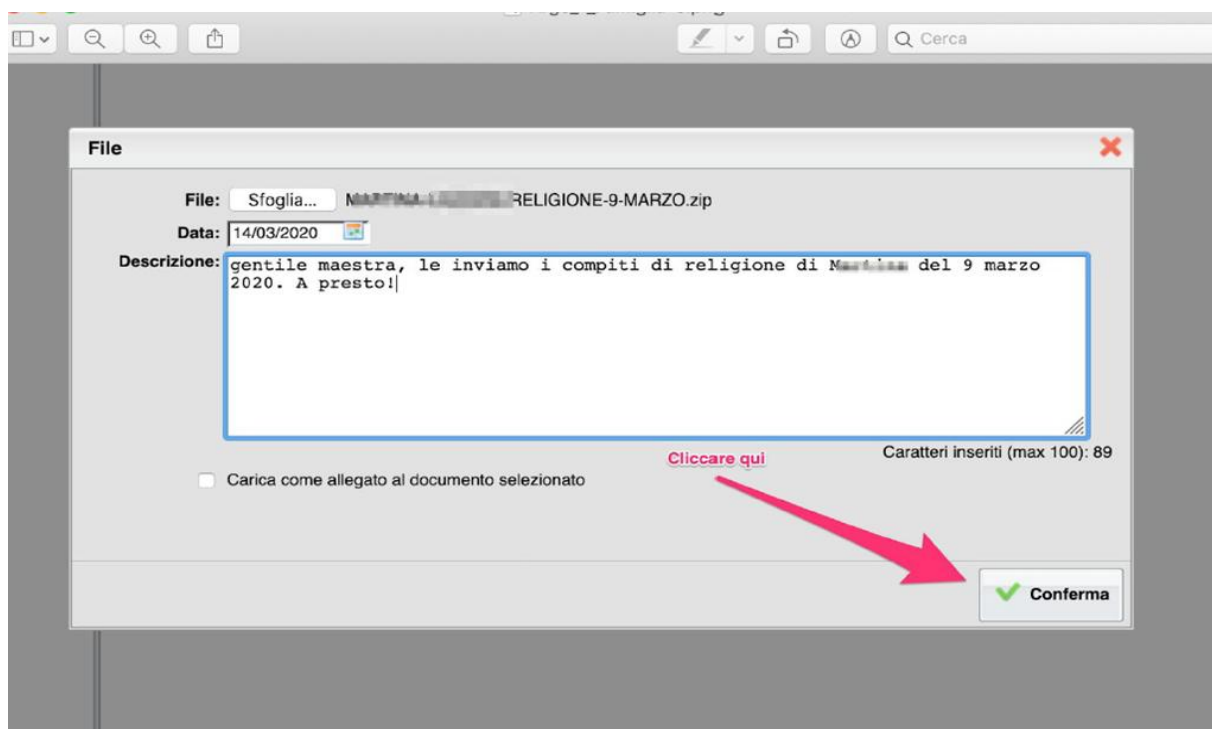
Cerca

File

File: Sfoglia... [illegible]RELIGIONE-9-MARZO.zip
Data: 14/03/2020
Descrizione: gentile maestra, le inviamo i compiti di religione di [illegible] del 9 marzo 2020. A presto!

Caratteri inseriti (max 100): 89

Cliccare qui

Carica come allegato al documento selezionato

Conferma